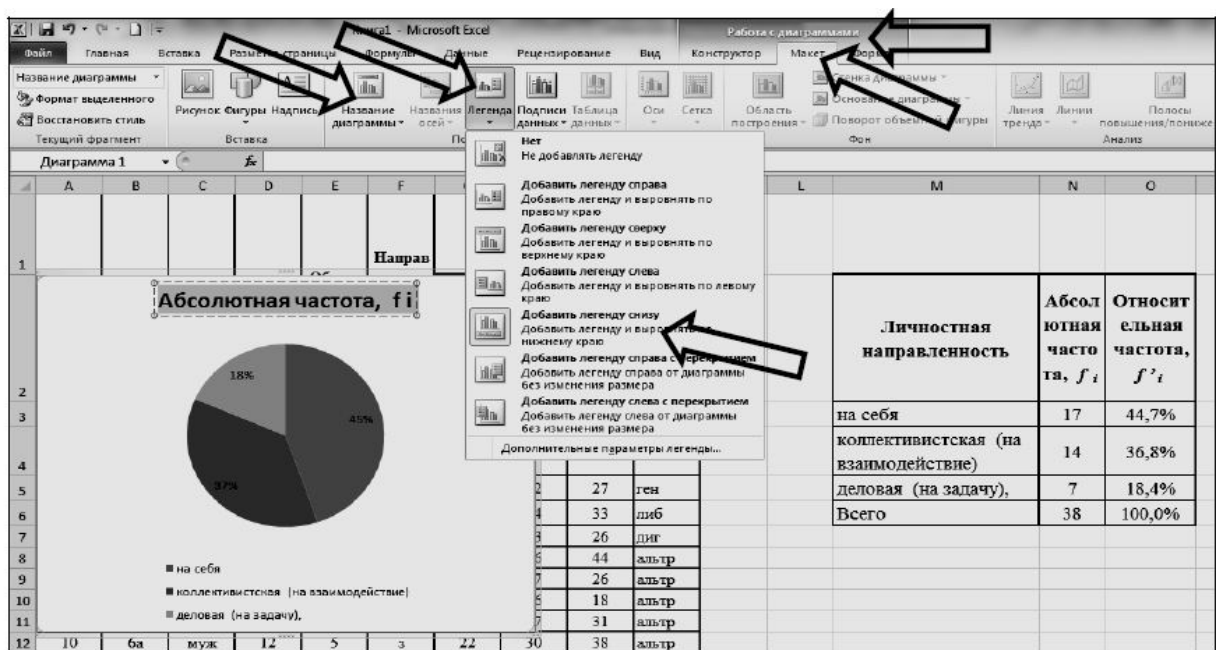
Книга1 - Microsoft Excel
Работа с диаграммами
Файл Главная Вставка Разметка страницы Формулы Данные Рецензирование Вид Конструктор Макет Формат
Название диаграммы
Формат выделенного
Восстановить стиль
Текущий фрагмент
Рисунок Фигуры Надпись
Вставка
Название диаграммы
Названия осей
Легенда
Подписи данных
Таблица данных
Оси
Сетка
Область построения
Стенка диаграммы
Основание диаграммы
Поворот объемной фигуры
Фон
Линия тренда
Линии
Полосы повышения/понижения
Анализ
Диаграмма 1
$f_x$

Нет
Не добавлять легенду
Добавить легенду справа
Добавить легенду и выровнять по правому краю
Добавить легенду сверху
Добавить легенду и выровнять по верхнему краю
Добавить легенду слева
Добавить легенду и выровнять по левому краю
Добавить легенду снизу
Добавить легенду и выровнять по нижнему краю
Добавить легенду справа с перекрытием
Добавить легенду справа от диаграммы без изменения размера
Добавить легенду слева с перекрытием
Добавить легенду слева от диаграммы без изменения размера
Дополнительные параметры легенды...

A B C D E F L M N O
Направ

Абсолютная частота, f i
18%
45%
37%
■ на себя
■ коллективистская (на взаимодействие)
■ деловая (на задачу),

| Личностная направленность | Абсолютная частота, $f_i$ | Относительная частота, $f'_i$ |
|---|---|---|
| на себя | 17 | 44,7% |
| коллективистская (на взаимодействие) | 14 | 36,8% |
| деловая (на задачу), | 7 | 18,4% |
| Всего | 38 | 100,0% |

27 ген
33 либ
26 диг
44 альтр
26 альтр
18 альтр
31 альтр
12 10 6а муж 12 5 з 22 30 38 альтр